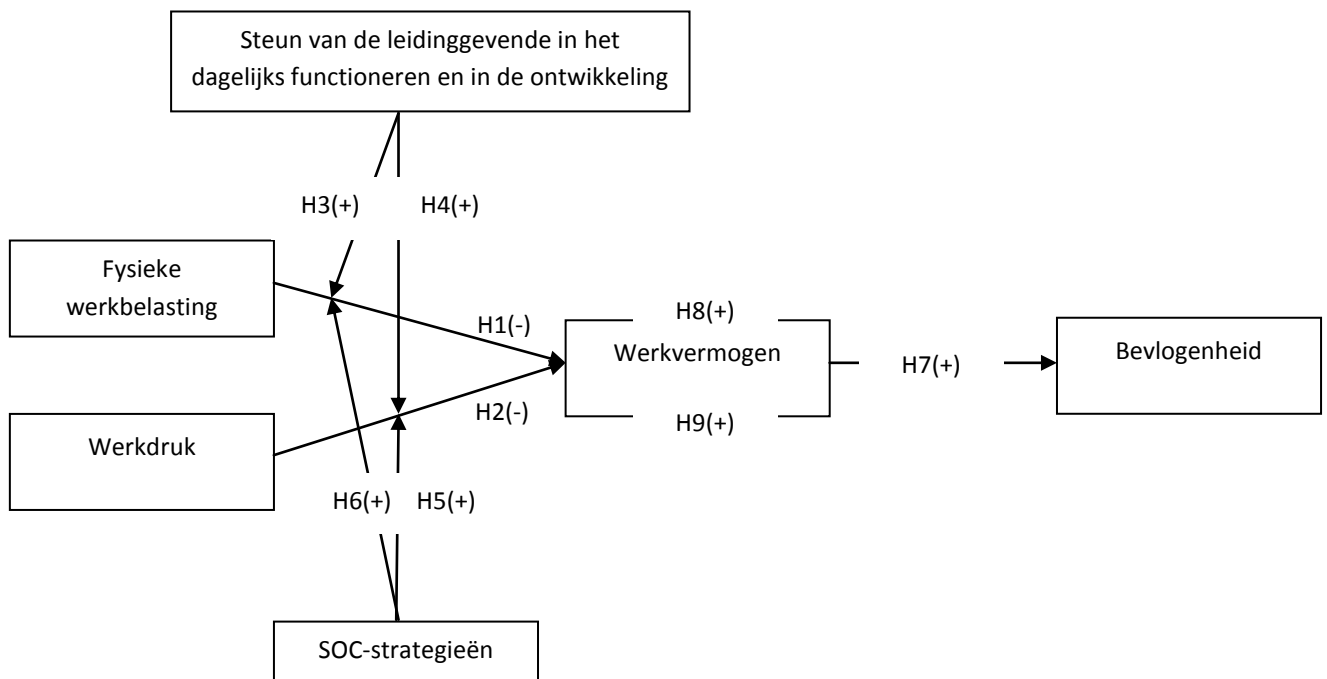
Steun van de leidinggevende in het dagelijks functioneren en in de ontwikkeling

H3(+)

H4(+)

Fysieke werkbelasting

H1(-)

H8(+)

Werkvermogen

H7(+)

Bevlogenheid

Werkdruk

H2(-)

H9(+)

H6(+)

H5(+)

SOC-strategieën